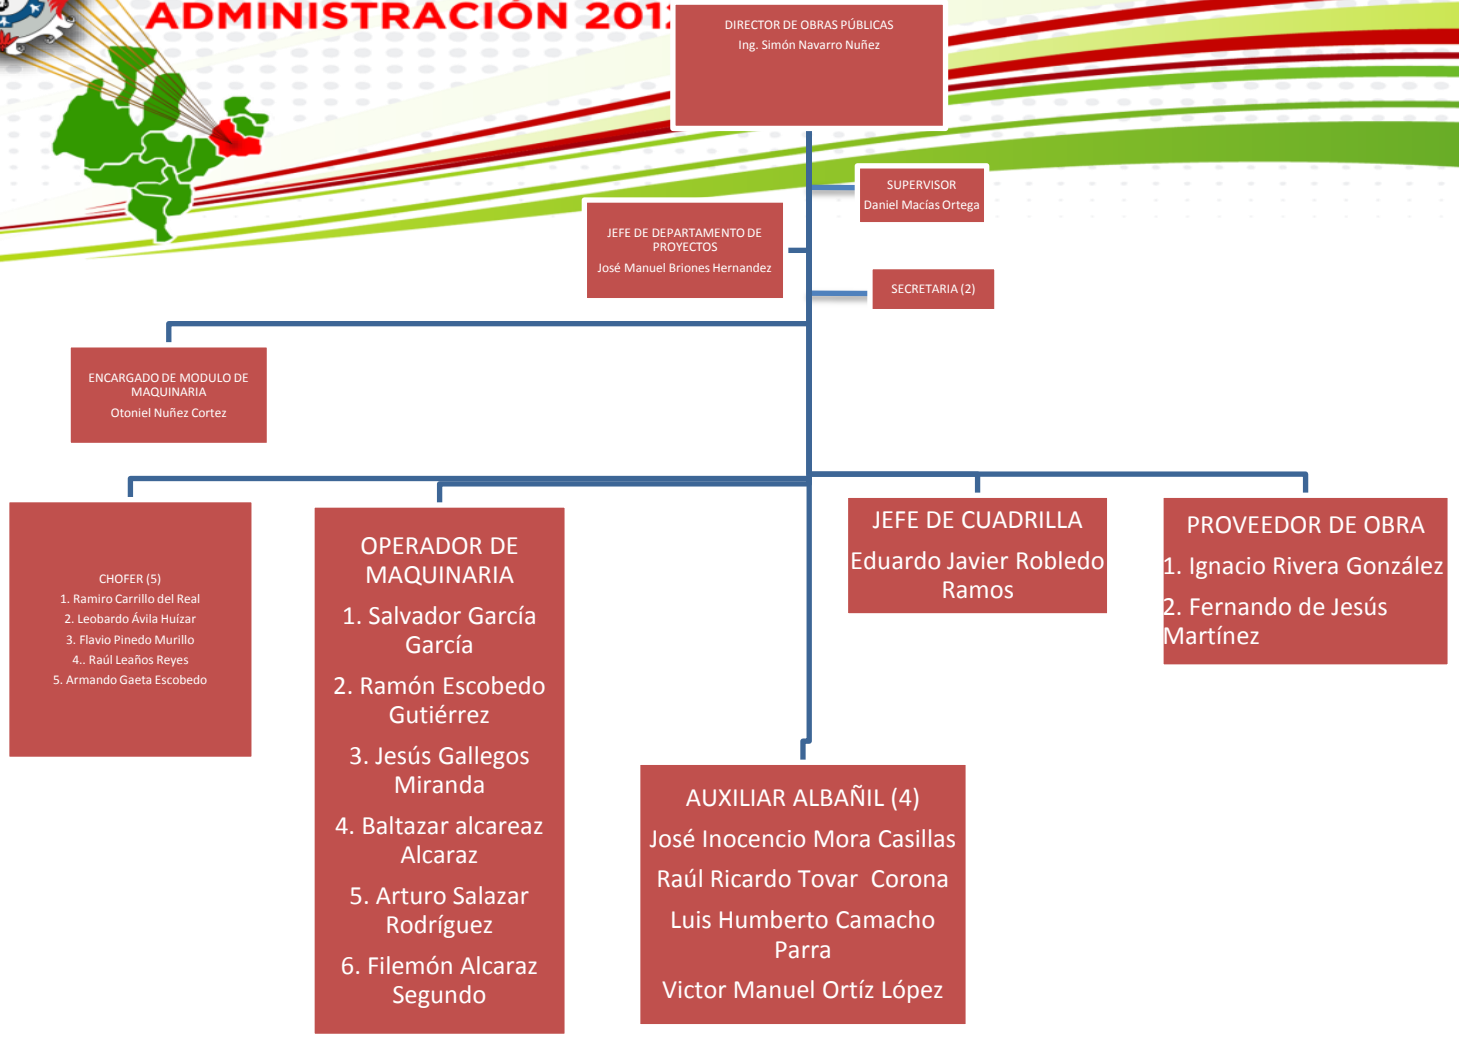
ADMINISTRACIÓN 201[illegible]

DIRECTOR DE OBRAS PÚBLICAS
Ing. Simón Navarro Nuñez

SUPERVISOR
Daniel Macías Ortega

JEFE DE DEPARTAMENTO DE PROYECTOS
José Manuel Briones Hernandez

SECRETARIA (2)

ENCARGADO DE MODULO DE MAQUINARIA
Otoniel Nuñez Cortez

CHOFER (5)
1. Ramiro Carrillo del Real
2. Leobardo Ávila Huízar
3. Flavio Pinedo Murillo
4.. Raúl Leaños Reyes
5. Armando Gaeta Escobedo

OPERADOR DE MAQUINARIA
1. Salvador García García
2. Ramón Escobedo Gutiérrez
3. Jesús Gallegos Miranda
4. Baltazar alcareaz Alcaraz
5. Arturo Salazar Rodríguez
6. Filemón Alcaraz Segundo

JEFE DE CUADRILLA
Eduardo Javier Robledo Ramos

PROVEEDOR DE OBRA
1. Ignacio Rivera González
2. Fernando de Jesús Martínez

AUXILIAR ALBAÑIL (4)
José Inocencio Mora Casillas
Raúl Ricardo Tovar Corona
Luis Humberto Camacho Parra
Victor Manuel Ortíz López